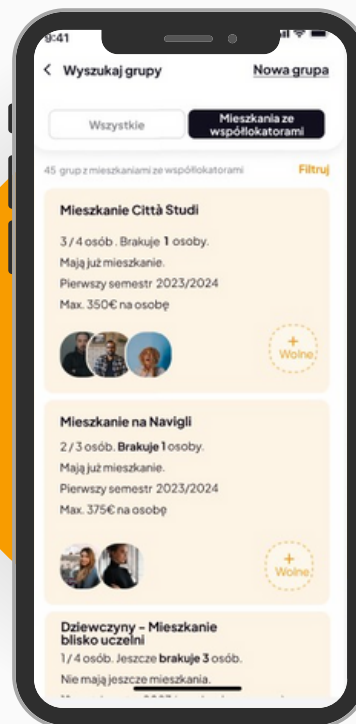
9:41

< Wyszukaj grupy

Nowa grupa

Wszystkie

Mieszkania ze współlokatorami

45 grup z mieszkaniami ze współlokatorami

Filtruj

Mieszkanie Città Studi

3 / 4 osób . Brakuje 1 osoby.

Mają już mieszkanie.

Pierwszy semestr 2023/2024

Max. 350€ na osobę

+ Wolne

Mieszkanie na Navigli

2 / 3 osób. Brakuje 1 osoby.

Mają już mieszkanie.

Pierwszy semestr 2023/2024

Max. 375€ na osobę

+ Wolne

Dziewczyny - Mieszkanie blisko uczelni

1 / 4 osób. Jeszcze brakuje 3 osób.

Nie mają jeszcze mieszkania.

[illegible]